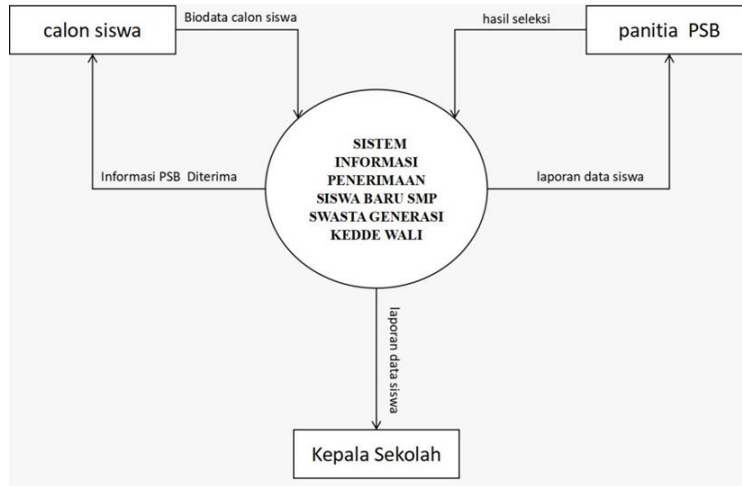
calon siswa

Biodata calon siswa

hasil seleksi

panitia PSB

Informasi PSB Diterima

SISTEM INFORMASI PENERIMAAN SISWA BARU SMP SWASTA GENERASI KEDDE WALI

laporan data siswa

laporan data siswa

Kepala Sekolah